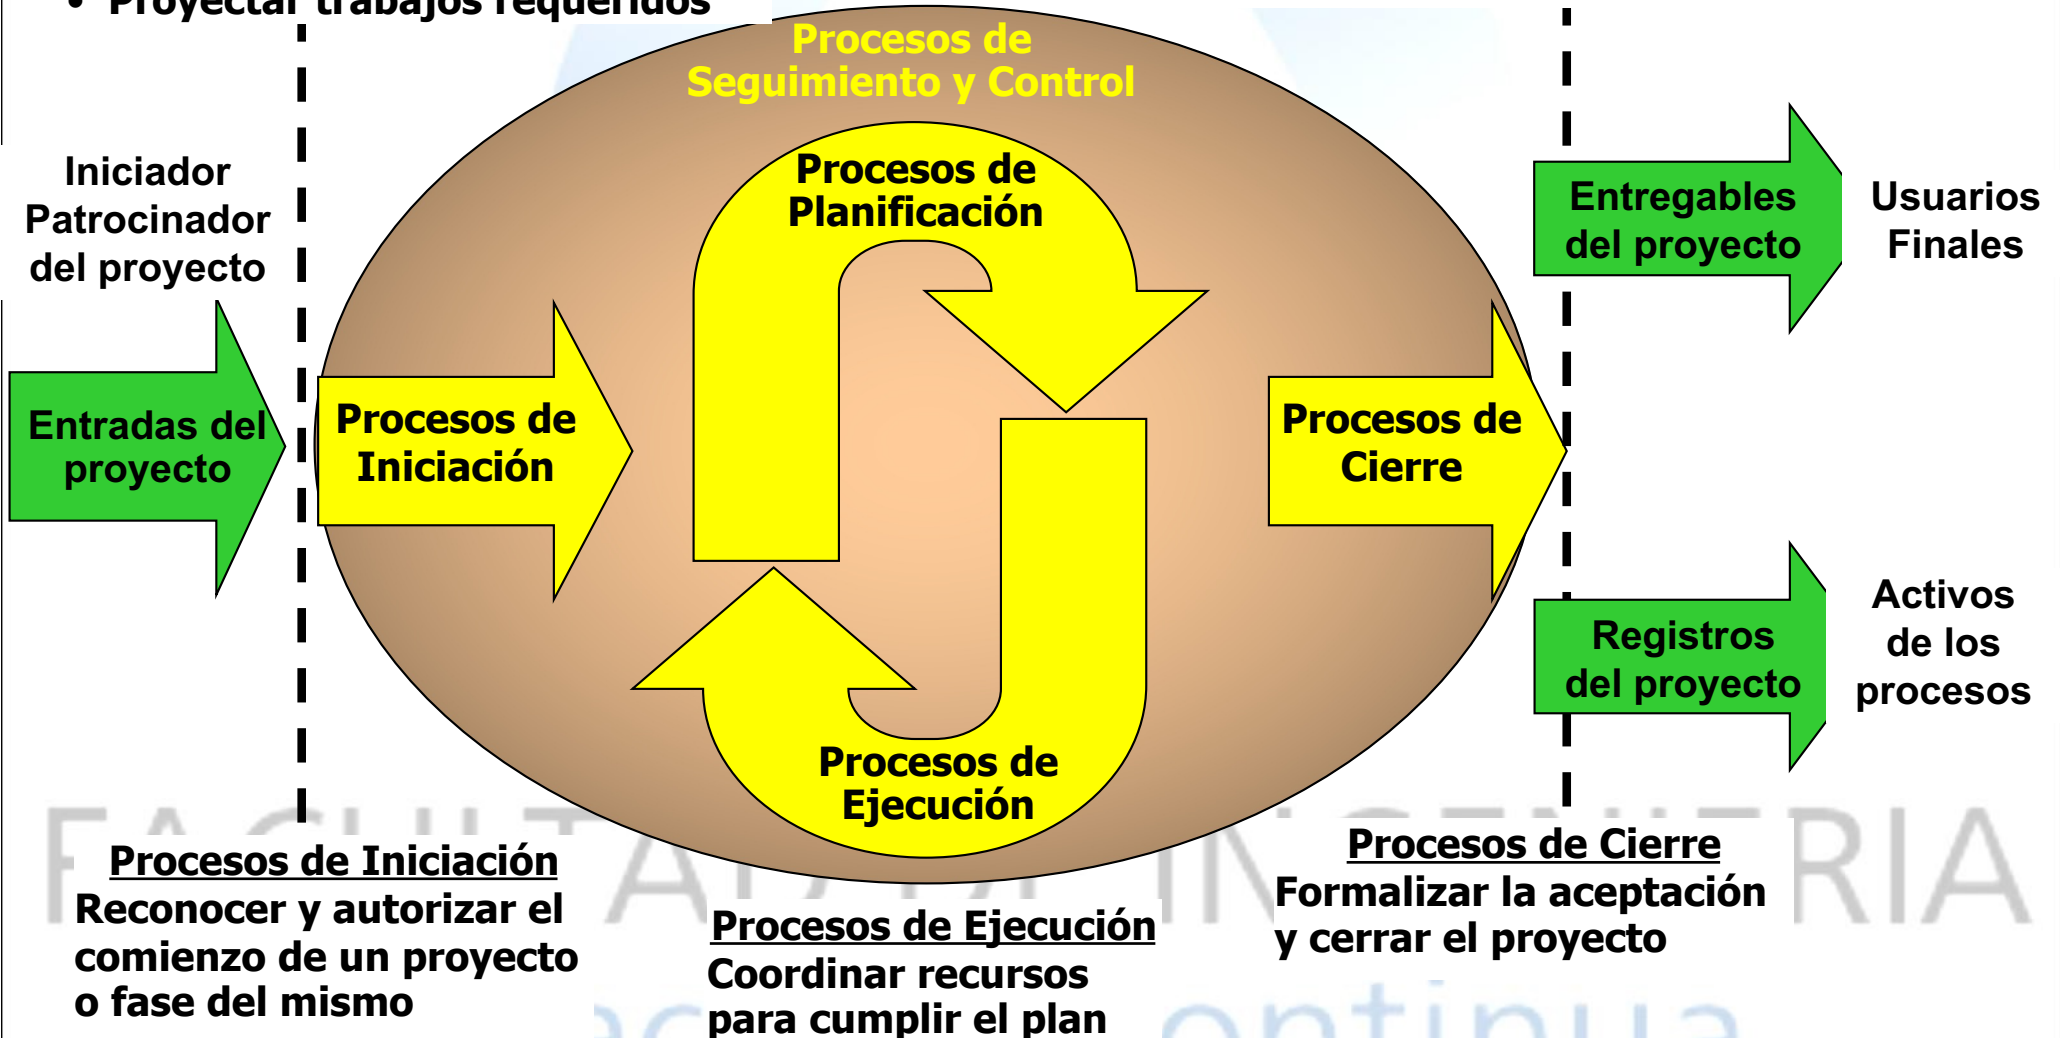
• Proyectar trabajos requeridos

Procesos de Seguimiento y Control

Iniciador Patrocinador del proyecto

Entradas del proyecto

Procesos de Iniciación

Procesos de Planificación

Procesos de Ejecución

Procesos de Cierre

Entregables del proyecto

Usuarios Finales

Registros del proyecto

Activos de los procesos

Procesos de Iniciación
Reconocer y autorizar el comienzo de un proyecto o fase del mismo

Procesos de Ejecución
Coordinar recursos para cumplir el plan

Procesos de Cierre
Formalizar la aceptación y cerrar el proyecto

FACULTAD DE INGENIERIA
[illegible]continua